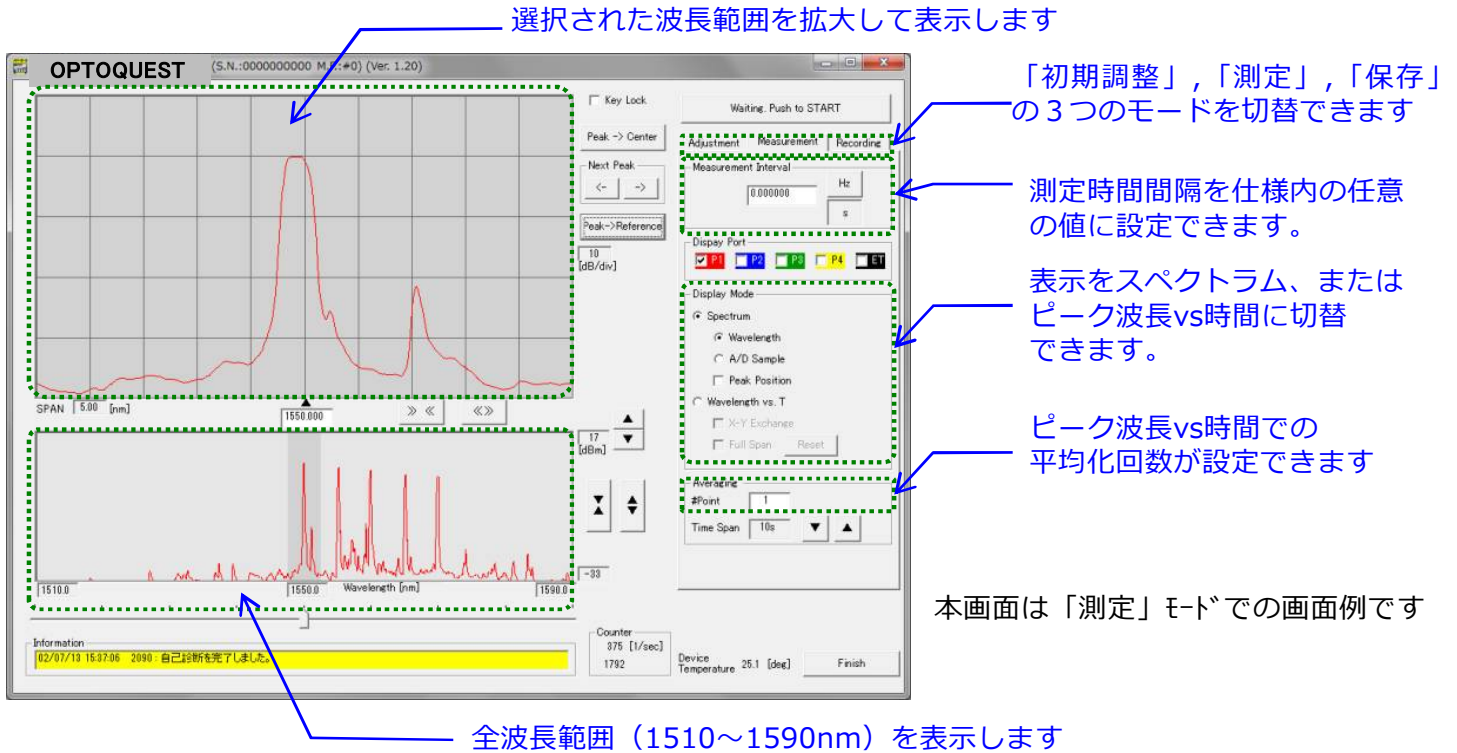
選択された波長範囲を拡大して表示します

OPTOQUEST (S.N.:0000000000 M.F.:#0) (Ver. 1.20)

Key Lock

Peak -> Center

Next Peak

<- ->

Peak->Reference

10 [dB/div]

SPAN 5.00 [nm]

1550.000

» «

«»

17 [dBm]

-33

1510.0

1550.0

Wavelength [nm]

1590.0

Information

02/07/13 15:37:06 2090 : 自己診断を完了しました。

Counter

375 [1/sec]

1792

Device Temperature 25.1 [deg]

Finish

Waiting. Push to START

Adjustment Measurement Recording

Measurement Interval

0.000000

Hz

s

Dispay Port

P1 P2 P3 P4 ET

Display Mode

Spectrum

Wavelength

A/D Sample

Peak Position

Wavelength vs. T

X-Y Exchange

Full Span Reset

Averaging

#Point 1

Time Span 10s

「初期調整」,「測定」,「保存」の３つのモードを切替できます

測定時間間隔を仕様内の任意の値に設定できます。

表示をスペクトラム、またはピーク波長vs時間に切替できます。

ピーク波長vs時間での平均化回数が設定できます

本画面は「測定」ﾓｰﾄﾞでの画面例です

全波長範囲（1510～1590nm）を表示します